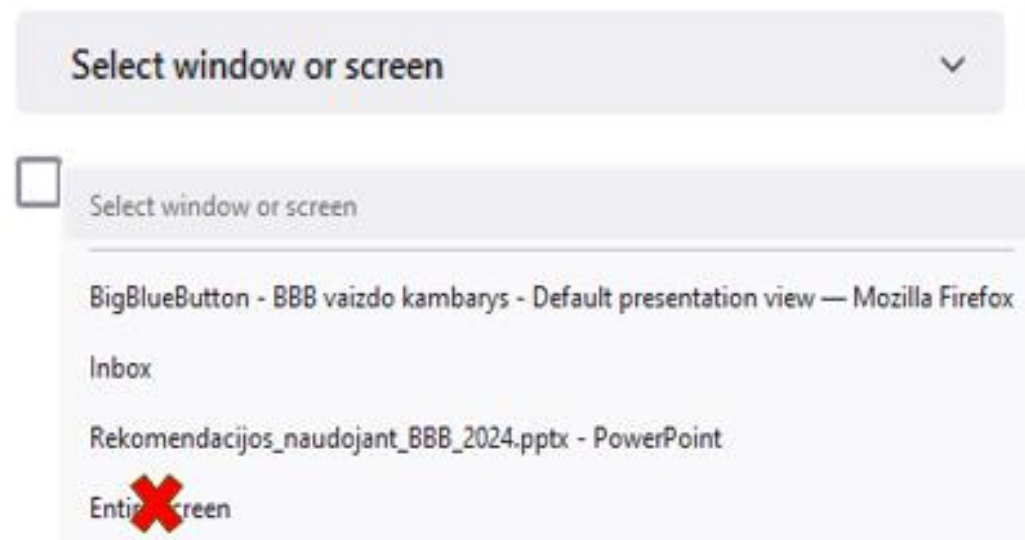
Select window or screen

Select window or screen

BigBlueButton - BBB vaizdo kambarys - Default presentation view — Mozilla Firefox

Inbox

Rekomendacijos_naudojant_BBB_2024.pptx - PowerPoint

Enti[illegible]creen